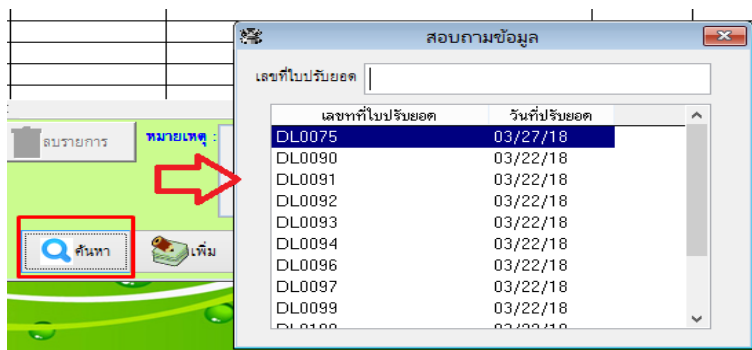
สอบถามข้อมูล

เลขที่ใบปรับยอด

| เลขที่ใบปรับยอด | วันที่ปรับยอด |
|---|---|
| DL0075 | 03/27/18 |
| DL0090 | 03/22/18 |
| DL0091 | 03/22/18 |
| DL0092 | 03/22/18 |
| DL0093 | 03/22/18 |
| DL0094 | 03/22/18 |
| DL0096 | 03/22/18 |
| DL0097 | 03/22/18 |
| DL0099 | 03/22/18 |
| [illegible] | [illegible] |

ลบรายการ

หมายเหตุ :

ค้นหา

เพิ่ม